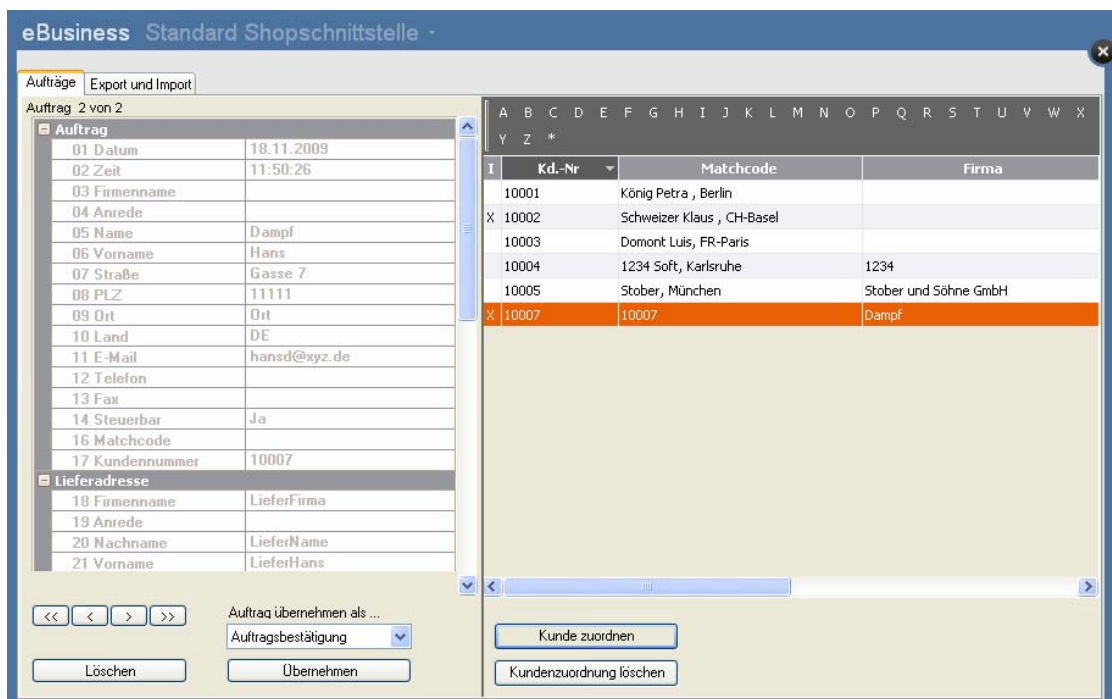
eBusiness Standard Shopschnittstelle ·

Aufträge | Export und Import

Auftrag 2 von 2

| Auftrag | |
|---|---|
| 01 Datum | 18.11.2009 |
| 02 Zeit | 11:50:26 |
| 03 Firmenname | |
| 04 Anrede | |
| 05 Name | Dampf |
| 06 Vorname | Hans |
| 07 Straße | Gasse 7 |
| 08 PLZ | 11111 |
| 09 Ort | Ort |
| 10 Land | DE |
| 11 E-Mail | hansd@xyz.de |
| 12 Telefon | |
| 13 Fax | |
| 14 Steuerbar | Ja |
| 16 Matchcode | |
| 17 Kundennummer | 10007 |
| Lieferadresse | |
| 18 Firmenname | LieferFirma |
| 19 Anrede | |
| 20 Nachname | LieferName |
| 21 Vorname | LieferHans |

<< < > >>

Auftrag übernehmen als ...

Auftragsbestätigung

Löschen

Übernehmen

A B C D E F G H I J K L M N O P Q R S T U V W X Y Z *

| I | Kd.-Nr | Matchcode | Firma |
|---|---|---|---|
| | 10001 | König Petra , Berlin | |
| X | 10002 | Schweizer Klaus , CH-Basel | |
| | 10003 | Domont Luis, FR-Paris | |
| | 10004 | 1234 Soft, Karlsruhe | 1234 |
| | 10005 | Stober, München | Stober und Söhne GmbH |
| X | 10007 | 10007 | Dampf |

Kunde zuordnen

Kundenzuordnung löschen